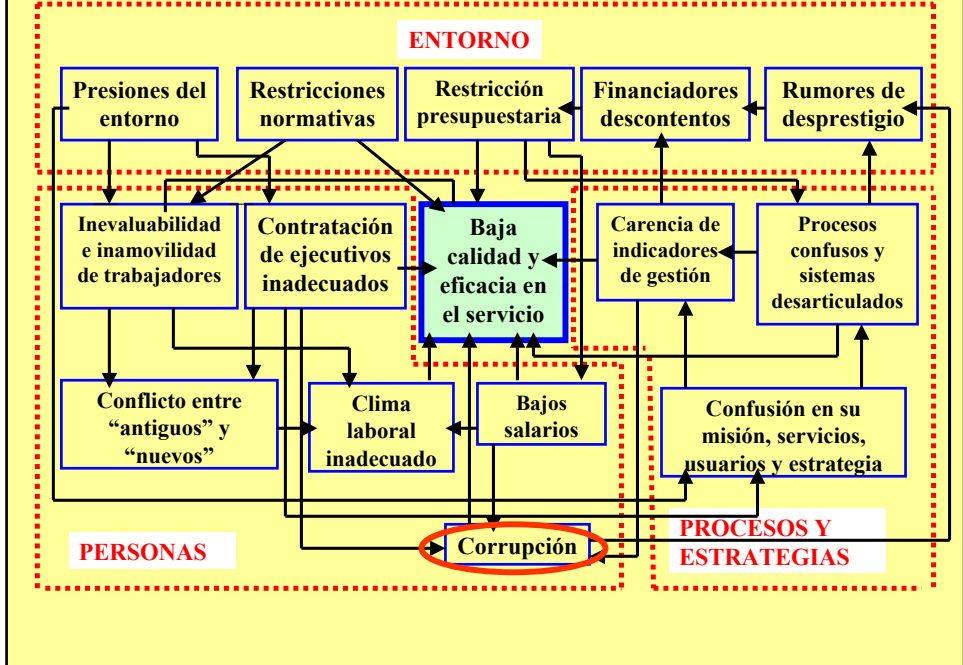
ENTORNO

Presiones del entorno

Restricciones normativas

Restricción presupuestaria

Financiadores descontentos

Rumores de desprestigio

Inevaluabilidad e inamovilidad de trabajadores

Contratación de ejecutivos inadecuados

Baja calidad y eficacia en el servicio

Carencia de indicadores de gestión

Procesos confusos y sistemas desarticulados

Conflicto entre “antiguos” y “nuevos”

Clima laboral inadecuado

Bajos salarios

Confusión en su misión, servicios, usuarios y estrategia

PROCESOS Y ESTRATEGIAS

PERSONAS

Corrupción